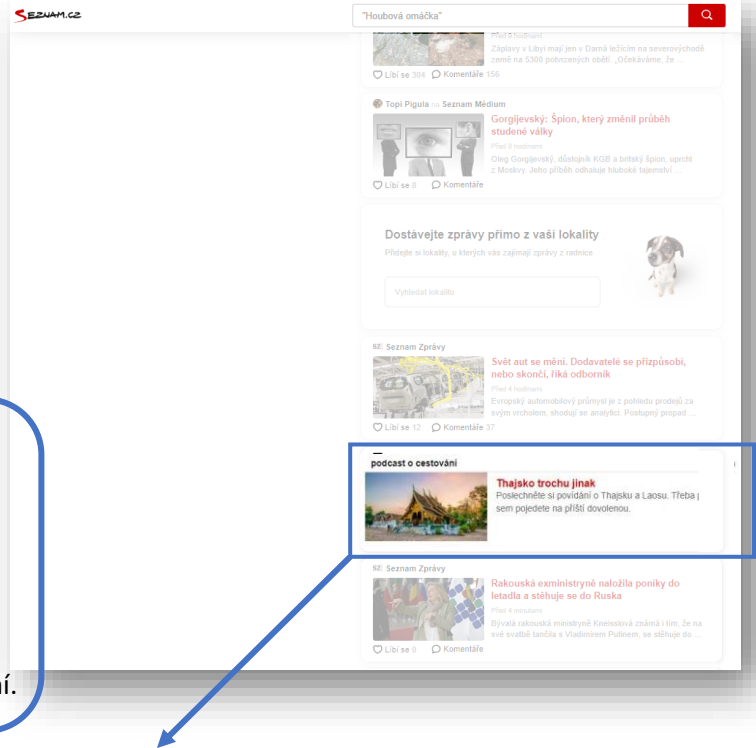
Seznam.cz

"Houbová omáčka"

Před 8 hodinami
Záplavy v Libyi mají jen v Darná ležícím na severovýchodě země na 5300 potvrzených obětí. „Očekáváme, že ...

Líbí se 304 Komentáře 156

Topi Pigula na Seznam Médium

Gorgijevský: Špion, který změnil průběh studené války

Před 8 hodinami
Oleg Gorgijevský, důstojník KGB a britský špion, uprchl z Moskvy. Jeho příběh odhaluje hluboké tajemství ...

Líbí se 8 Komentáře

Dostávejte zprávy přímo z vaší lokality

Přidejte si lokality, o kterých vás zajímají zprávy z radnice

Vyhledat lokalitu

SZ Seznam Zprávy

Svět aut se mění. Dodavatelé se přizpůsobí, nebo skončí, říká odborník

Před 4 hodinami
Evropský automobilový průmysl je z pohledu prodejů za svým vrcholem, shodují se analytici. Postupný propad ...

Líbí se 12 Komentáře 37

podcast o cestování

Thajsko trochu jinak

Poslechněte si povídání o Thajsku a Laosu. Třeba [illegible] sem pojedete na příští dovolenou.

SZ Seznam Zprávy

Rakouská exministryně naložila poníky do letadla a stěhuje se do Ruska

Před 4 minutami
Bývalá rakouská ministryně Kneisslová známá i tím, že na své svatbě tančila s Vladimirem Putinem, se stěhuje do ...

Líbí se 0 Komentáře

í.